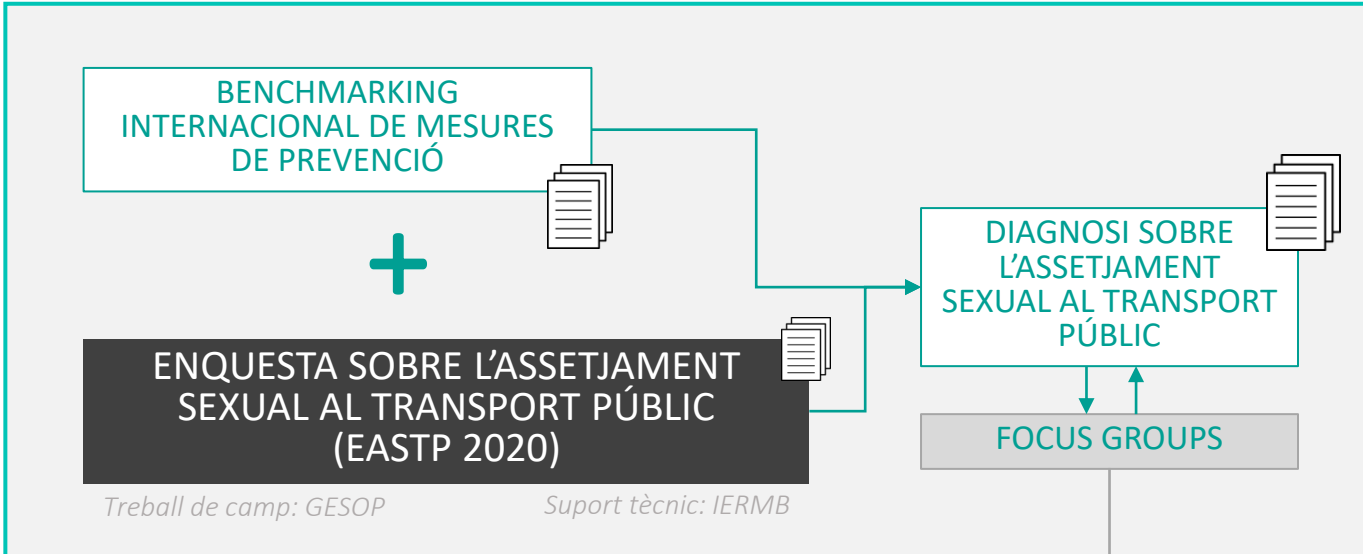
BENCHMARKING INTERNACIONAL DE MESURES DE PREVENCIÓ

+

ENQUESTA SOBRE L'ASSETJAMENT SEXUAL AL TRANSPORT PÚBLIC (EASTP 2020)

Treball de camp: GESOP

Suport tècnic: IERMB

DIAGNOSI SOBRE L'ASSETJAMENT SEXUAL AL TRANSPORT PÚBLIC

FOCUS GROUPS